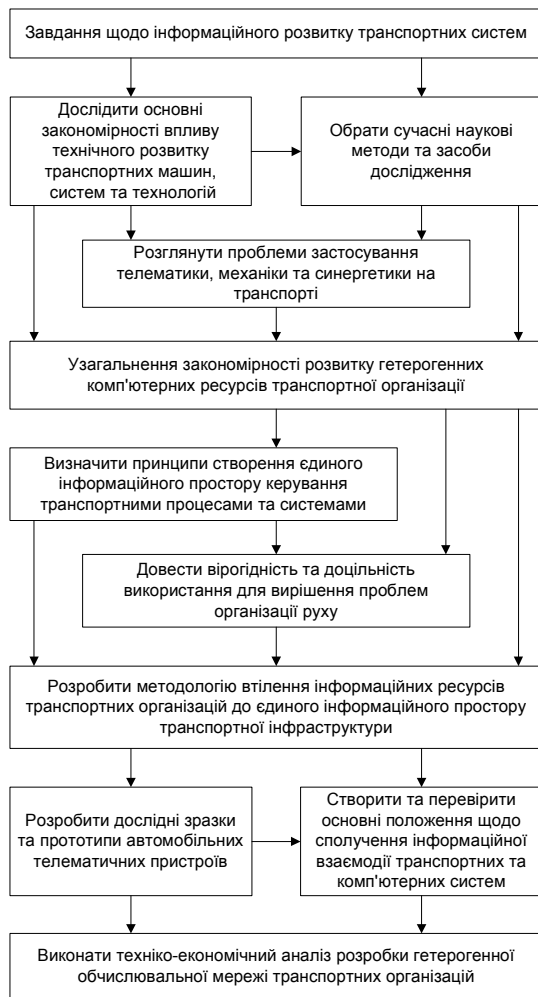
Завдання щодо інформаційного розвитку транспортних систем

Дослідити основні закономірності впливу технічного розвитку транспортних машин, систем та технологій

Обрати сучасні наукові методи та засоби дослідження

Розглянути проблеми застосування телематики, механіки та синергетики на транспорті

Узагальнення закономірності розвитку гетерогенних комп'ютерних ресурсів транспортної організації

Визначити принципи створення єдиного інформаційного простору керування транспортними процесами та системами

Довести вірогідність та доцільність використання для вирішення проблем організації руху

Розробити методологію втілення інформаційних ресурсів транспортних організацій до єдиного інформаційного простору транспортної інфраструктури

Розробити дослідні зразки та прототипи автомобільних телематичних пристроїв

Створити та перевірити основні положення щодо сполучення інформаційної взаємодії транспортних та комп'ютерних систем

Виконати техніко-економічний аналіз розробки гетерогенної обчислювальної мережі транспортних організацій